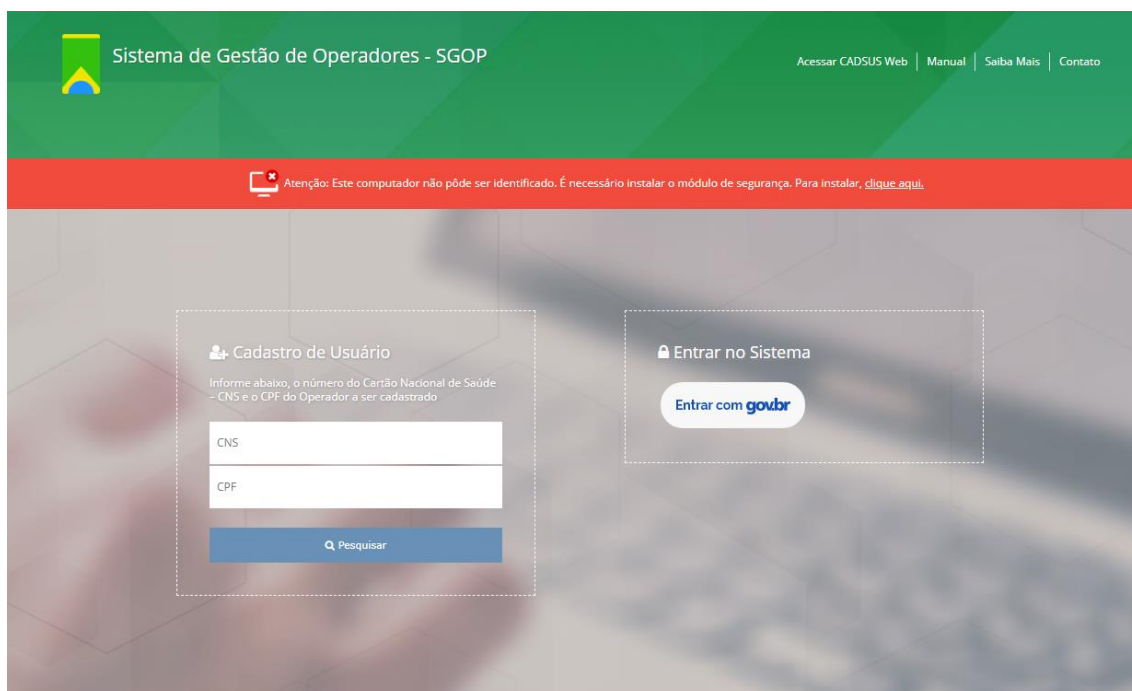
Sistema de Gestão de Operadores - SGOP

Acessar CADSUS Web | Manual | Saiba Mais | Contato

Atenção: Este computador não pôde ser identificado. É necessário instalar o módulo de segurança. Para instalar, clique aqui.

Cadastro de Usuário

Informe abaixo, o número do Cartão Nacional de Saúde – CNS e o CPF do Operador a ser cadastrado

CNS

CPF

Pesquisar

Entrar no Sistema

Entrar com gov.br